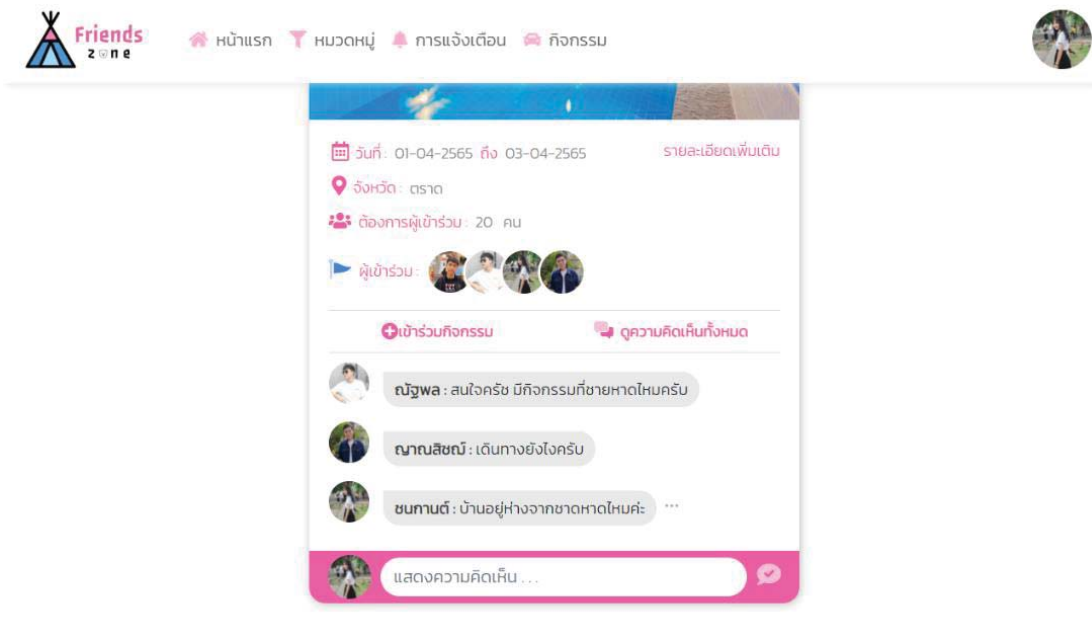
Friends zone

หน้าแรก หมวดหมู่ การแจ้งเตือน กิจกรรม

วันที่ : 01-04-2565 ถึง 03-04-2565

รายละเอียดเพิ่มเติม

จังหวัด : ตราด

ต้องการผู้เข้าร่วม : 20 คน

ผู้เข้าร่วม :

เข้าร่วมกิจกรรม

ดูความคิดเห็นทั้งหมด

ณัฐพล : สนใจครัช มีกิจกรรมที่ชายหาดไหมครับ

ญาณสิชณ์ : เดินทางยังไงครับ

ชนกานต์ : บ้านอยู่ห่างจากชาดหาดไหมค่ะ ...

แสดงความคิดเห็น ...